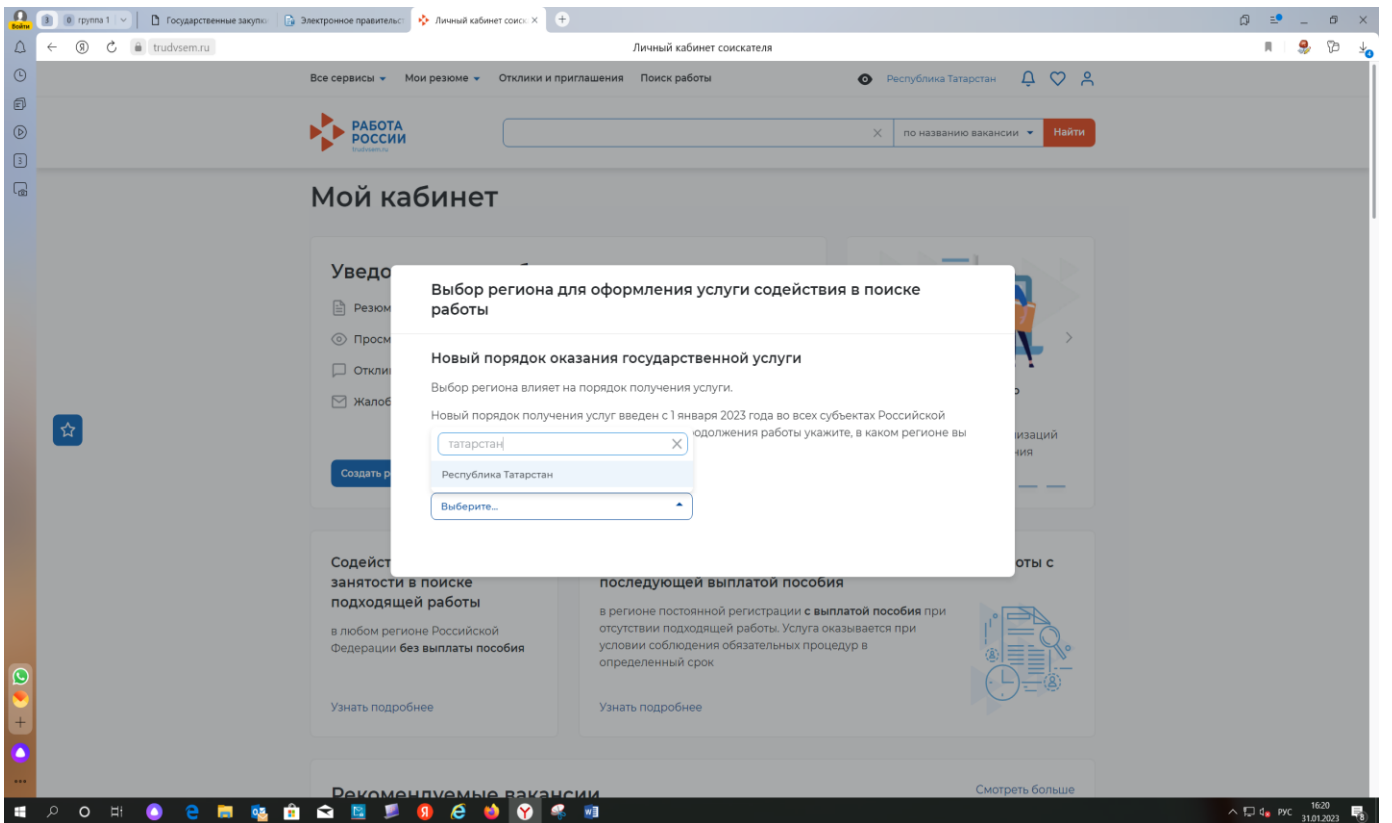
Войти 3 0 группа 1 Государственные закупк Электронное правительс Личный кабинет соиск ×

trudvsem.ru Личный кабинет соискателя

Все сервисы Мои резюме Отклики и приглашения Поиск работы Республика Татарстан

РАБОТА РОССИИ trudvsem.ru

× по названию вакансии Найти

Мой кабинет

Уведо

Резюм

Просм

Откли

Жалоб

Создать р

Выбор региона для оформления услуги содействия в поиске работы

Новый порядок оказания государственной услуги

Выбор региона влияет на порядок получения услуги.

Новый порядок получения услуг введен с 1 января 2023 года во всех субъектах Российской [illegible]одолжения работы укажите, в каком регионе вы

татарстан

Республика Татарстан

Выберите...

изаций

ния

Содейст занятости в поиске подходящей работы

в любом регионе Российской Федерации без выплаты пособия

Узнать подробнее

оты с последующей выплатой пособия

в регионе постоянной регистрации с выплатой пособия при отсутствии подходящей работы. Услуга оказывается при условии соблюдения обязательных процедур в определенный срок

Узнать подробнее

Рекомендуемые вакансии

Смотреть больше

РУС 16:20 31.01.2023